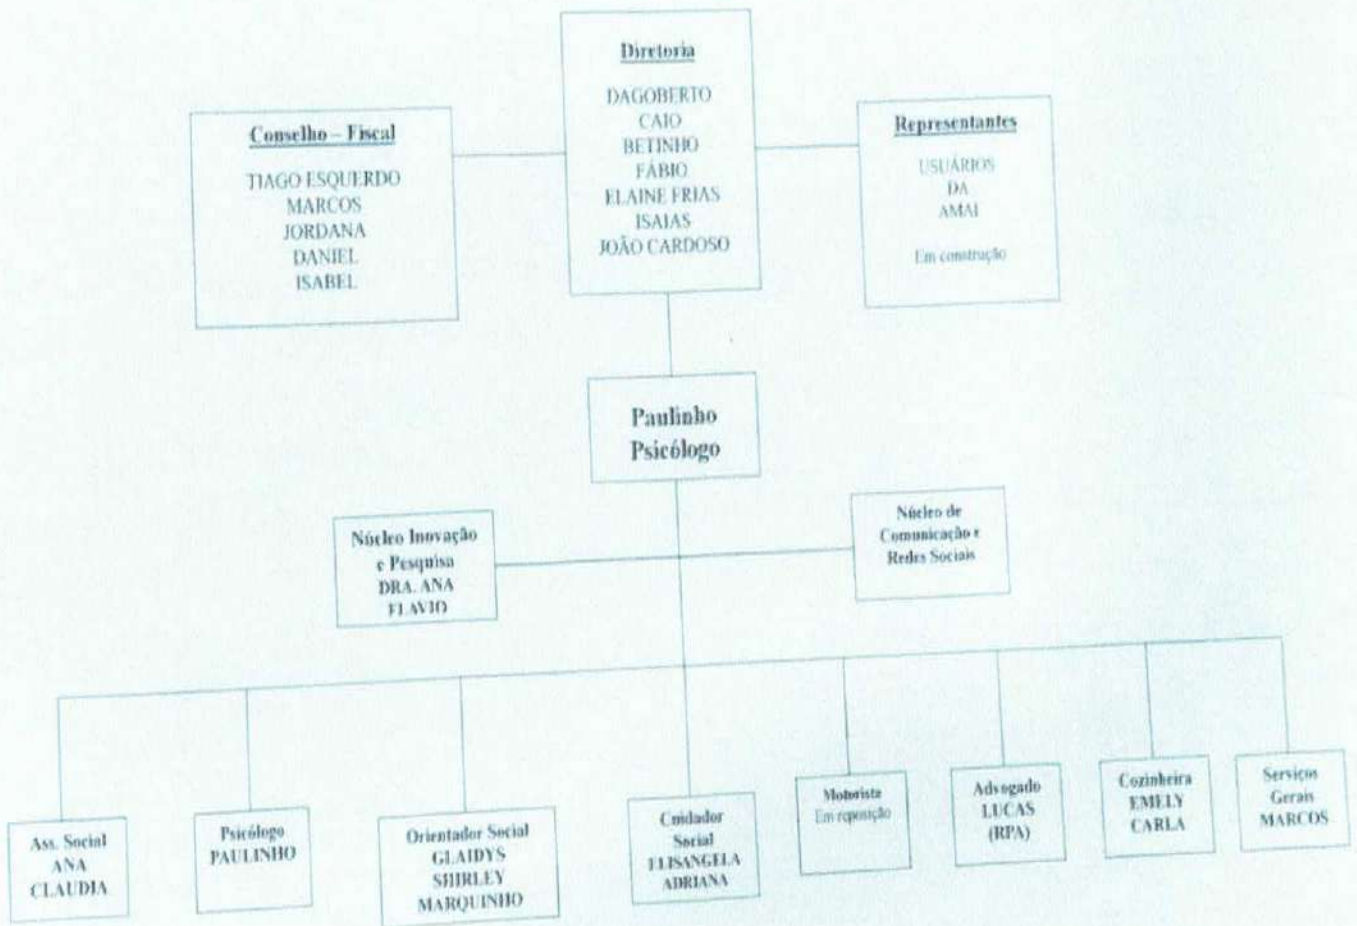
Diretoria

DAGOBERTO
CAIO
BETINHO
FÁBIO
ELAINE FRIAS
ISAIAS
JOÃO CARDOSO

Conselho – Fiscal

TIAGO ESQUERDO
MARCOS
JORDANA
DANIEL
ISABEL

Representantes

USUÁRIOS
DA
AMAI

Em construção

Paulinho
Psicólogo

Núcleo Inovação e Pesquisa
DRA. ANA
FLAVIO

Núcleo de Comunicação e Redes Sociais

Ass. Social
ANA
CLAUDIA

Psicólogo
PAULINHO

Orientador Social
GLAIDYS
SHIRLEY
MARQUINHO

Cuidador Social
ELISANGELA
ADRIANA

Motorista
Em reposição

Advogado
LUCAS
(RPA)

Cozinheira
EMELY
CARLA

Serviços Gerais
MARCOS